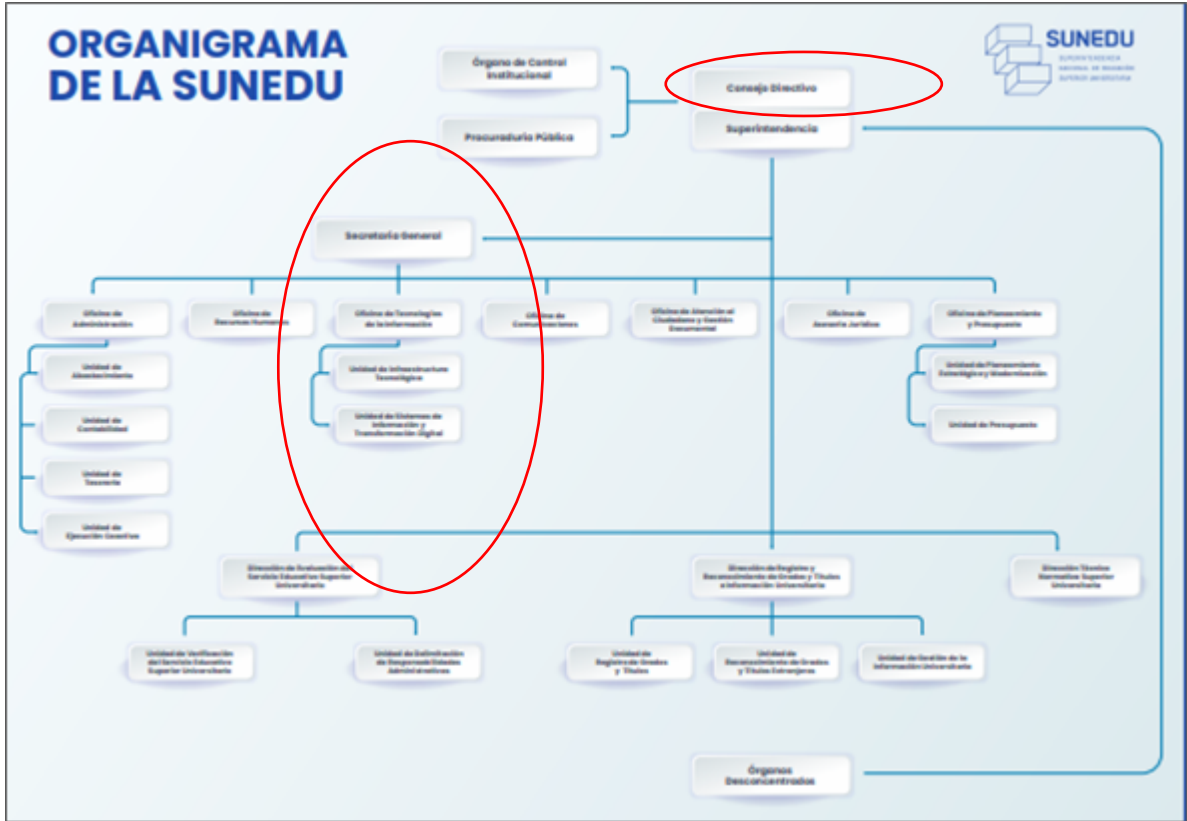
ORGANIGRAMA DE LA SUNEDU

SUNEDU
SUPERINTENDENCIA NACIONAL DE EDUCACIÓN SUPERIOR UNIVERSITARIA

Órgano de Control Institucional

Procuraduría Pública

Consejo Directivo

Superintendencia

Secretaría General

Oficina de Administración

Unidad de Abastecimiento

Unidad de Contabilidad

Unidad de Tesorería

Unidad de Ejecución Coactiva

Oficina de Recursos Humanos

Oficina de Tecnologías de la Información

Unidad de Infraestructura Tecnológica

Unidad de Sistemas de Información y Transformación Digital

Oficina de Comunicaciones

Oficina de Atención al Ciudadano y Gestión Documental

Oficina de Asesoría Jurídica

Oficina de Planeamiento y Presupuesto

Unidad de Planeamiento Estratégico y Modernización

Unidad de Presupuesto

Dirección de Evaluación del Servicio Educativo Superior Universitario

Unidad de Verificación del Servicio Educativo Superior Universitario

Unidad de Delimitación de Responsabilidades Administrativas

Dirección de Registro y Reconocimiento de Grados y Títulos e Información Universitaria

Unidad de Registro de Grados y Títulos

Unidad de Reconocimiento de Grados y Títulos Extranjeros

Unidad de Gestión de la Información Universitaria

Dirección Técnico Normativa Superior Universitaria

Órganos Desconcentrados